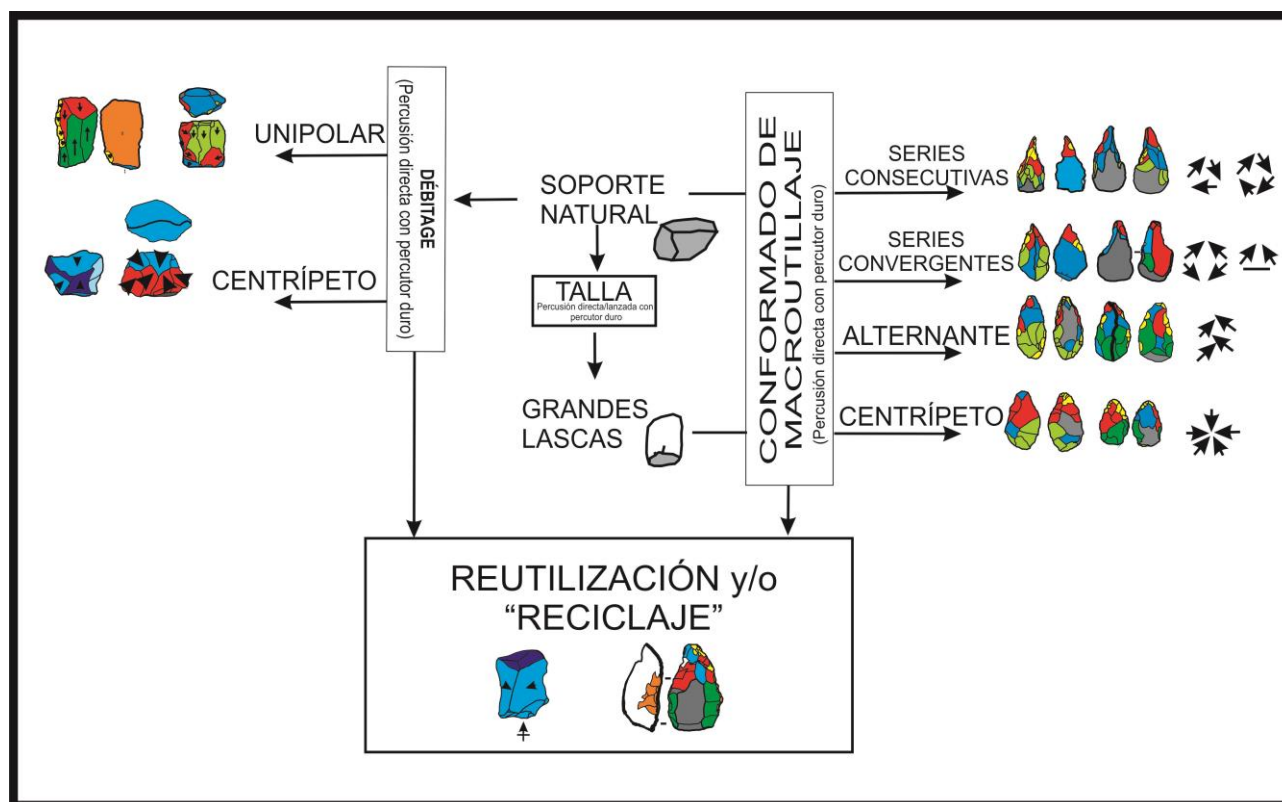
UNIPOLAR

CENTRÍPETO

DÉBITAGE
(Percusión directa con percutor duro)

SOPORTE NATURAL

TALLA
Percusión directa/lanzada con percutor duro

GRANDES LASCAS

CONFORMADO DE MACROUTILLAJE
(Percusión directa con percutor duro)

SERIES CONSECUTIVAS

SERIES CONVERGENTES

ALTERNANTE

CENTRÍPETO

REUTILIZACIÓN y/o "RECICLAJE"